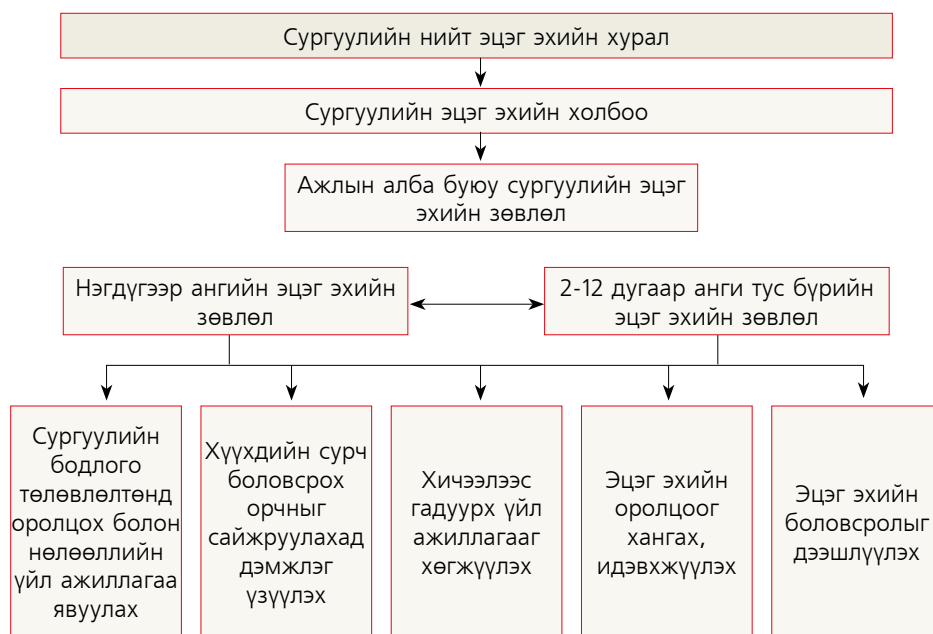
Сургуулийн нийт эцэг эхийн хурал

Сургуулийн эцэг эхийн холбоо

Ажлын алба буюу сургуулийн эцэг эхийн зөвлөл

Нэгдүгээр ангийн эцэг эхийн зөвлөл

2-12 дугаар анги тус бүрийн эцэг эхийн зөвлөл

Сургуулийн бодлого төлөвлөлтөнд оролцох болон нөлөөллийн үйл ажиллагаа явуулах

Хүүхдийн сурч боловсрох орчныг сайжруулахад дэмжлэг үзүүлэх

Хичээлээс гадуурх үйл ажиллагааг хөгжүүлэх

Эцэг эхийн оролцоог хангах, идэвхжүүлэх

Эцэг эхийн боловсролыг дээшлүүлэх